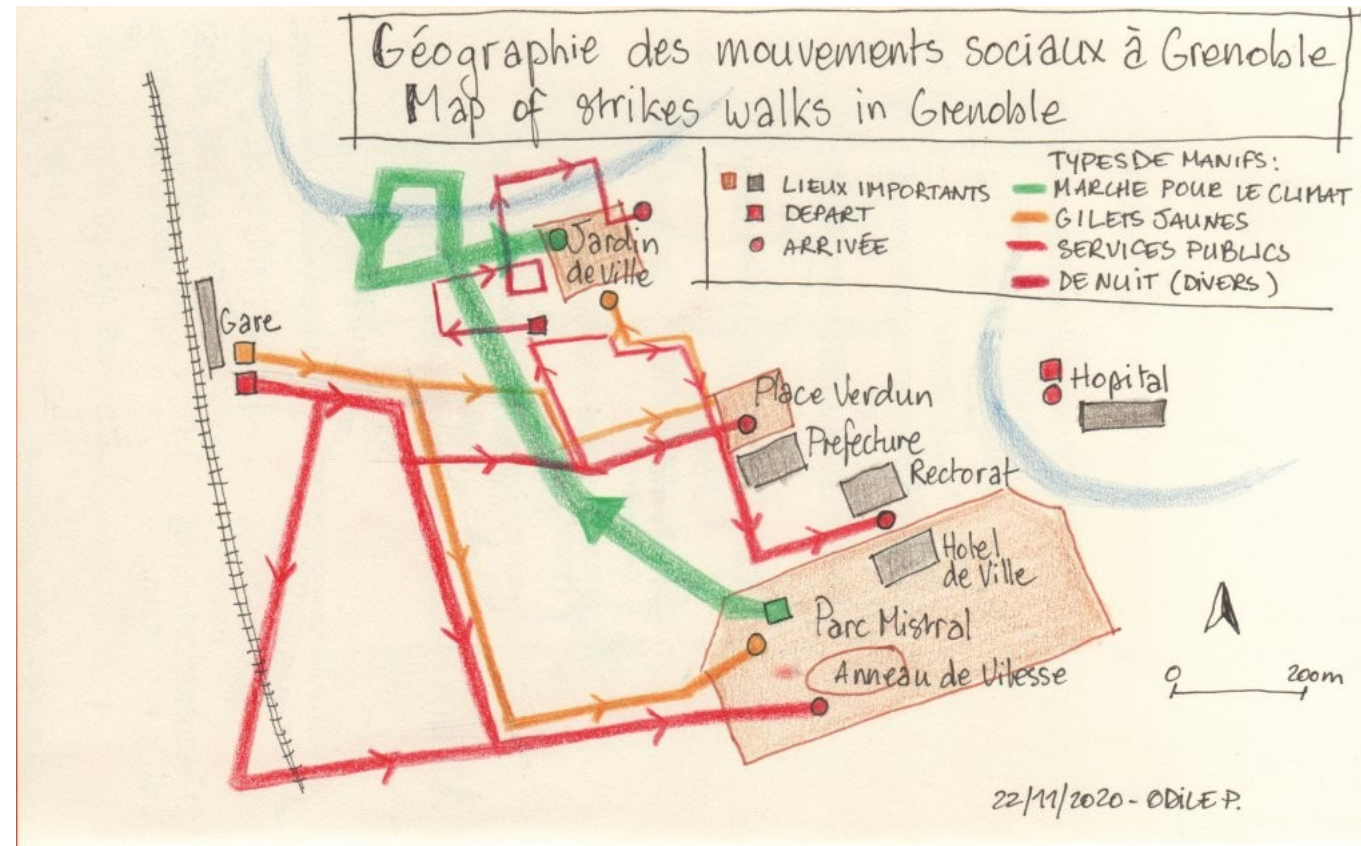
Géographie des mouvements sociaux à Grenoble
Map of strikes walks in Grenoble

LIEUX IMPORTANTS
DEPART
ARRIVÉE

TYPES DE MANIFS:
MARCHE POUR LE CLIMAT
GILETS JAUNES
SERVICES PUBLICS
DE NUIT (DIVERS)

Jardin de Ville
Gare
Place Verdun
Prefecture
Rectorat
Hopital
Hotel de Ville
Parc Mistral
Anneau de Vitesse

0 200m

22/11/2020 - ODILE P.